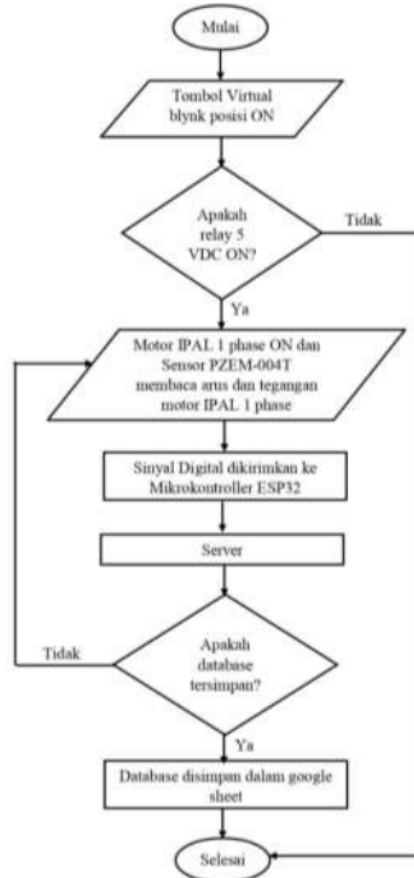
Mulai

Tombol Virtual blynk posisi ON

Apakah relay 5 VDC ON?

Tidak

Ya

Motor IPAL 1 phase ON dan Sensor PZEM-004T membaca arus dan tegangan motor IPAL 1 phase

Sinyal Digital dikirimkan ke Mikrokontroller ESP32

Server

Tidak

Apakah database tersimpan?

Ya

Database disimpan dalam google sheet

Selesai